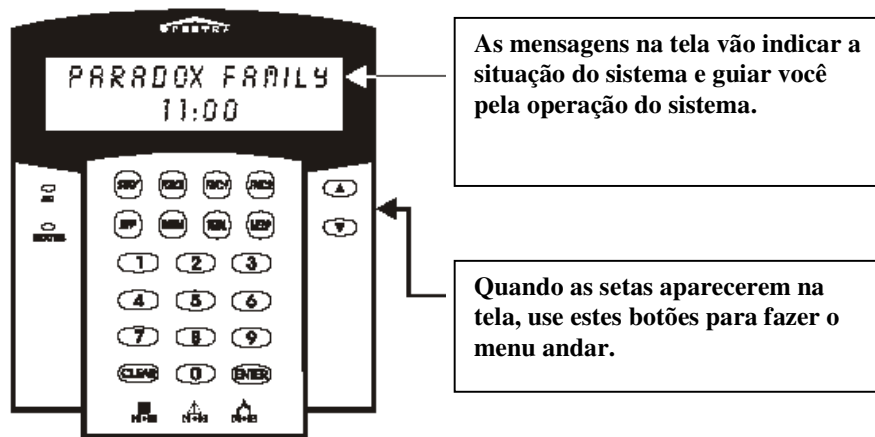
SPECTRA

PARADOX FAMILY
11:00

1 2 3
4 5 6
7 8 9
CLEAR 0 ENTER

As mensagens na tela vão indicar a situação do sistema e guiar você pela operação do sistema.

Quando as setas aparecerem na tela, use estes botões para fazer o menu andar.